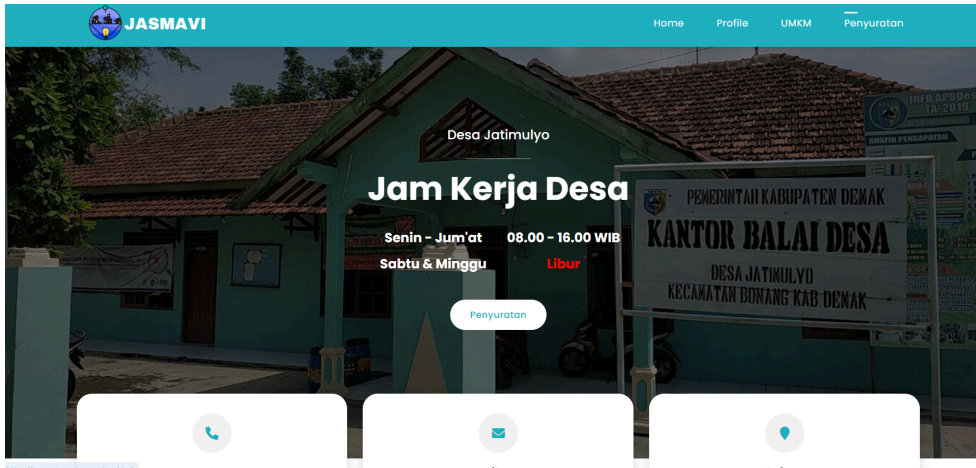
JASMAVI

Home Profile UMKM Penyuratan

Desa Jatimulyo

Jam Kerja Desa

Senin - Jum'at 08.00 - 16.00 WIB
Sabtu & Minggu Libur

Penyuratan

PEMERINTAH KABUPATEN DEMAK
KANTOR BALAI DESA
DESA JATIMULYO
KECAMATAN BONANG KAB DEMAK

INFO APBDes TA 2019
GRAFIK PENDAPATAN